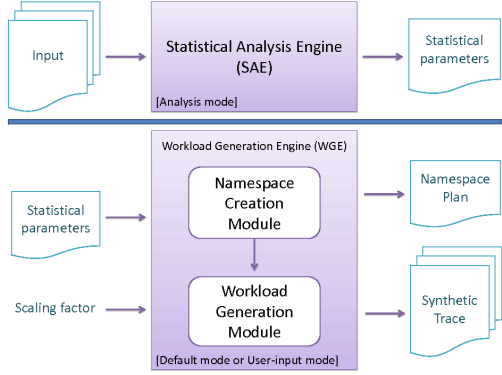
Input

Statistical Analysis Engine (SAE)

[Analysis mode]

Statistical parameters

Workload Generation Engine (WGE)

Namespace Creation Module

Workload Generation Module

[Default mode or User-input mode]

Statistical parameters

Scaling factor

Namespace Plan

Synthetic Trace